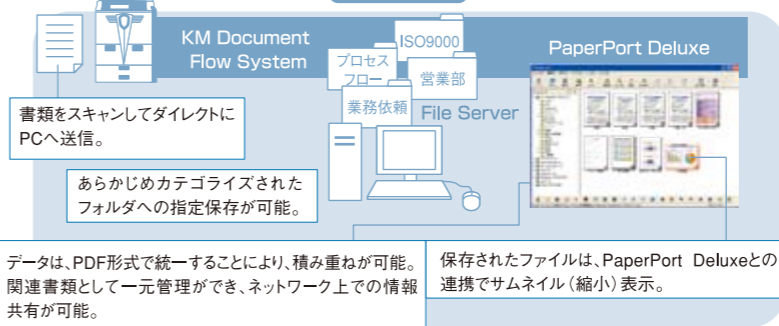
KM Document Flow System

プロセスフロー

ISO9000

営業部

業務依頼

File Server

PaperPort Deluxe

書類をスキャンしてダイレクトにPCへ送信。

あらかじめカテゴライズされたフォルダへの指定保存が可能。

データは、PDF形式で統一することにより、積み重ねが可能。関連書類として一元管理ができ、ネットワーク上での情報共有が可能。

保存されたファイルは、PaperPort Deluxeとの連携でサムネイル（縮小）表示。